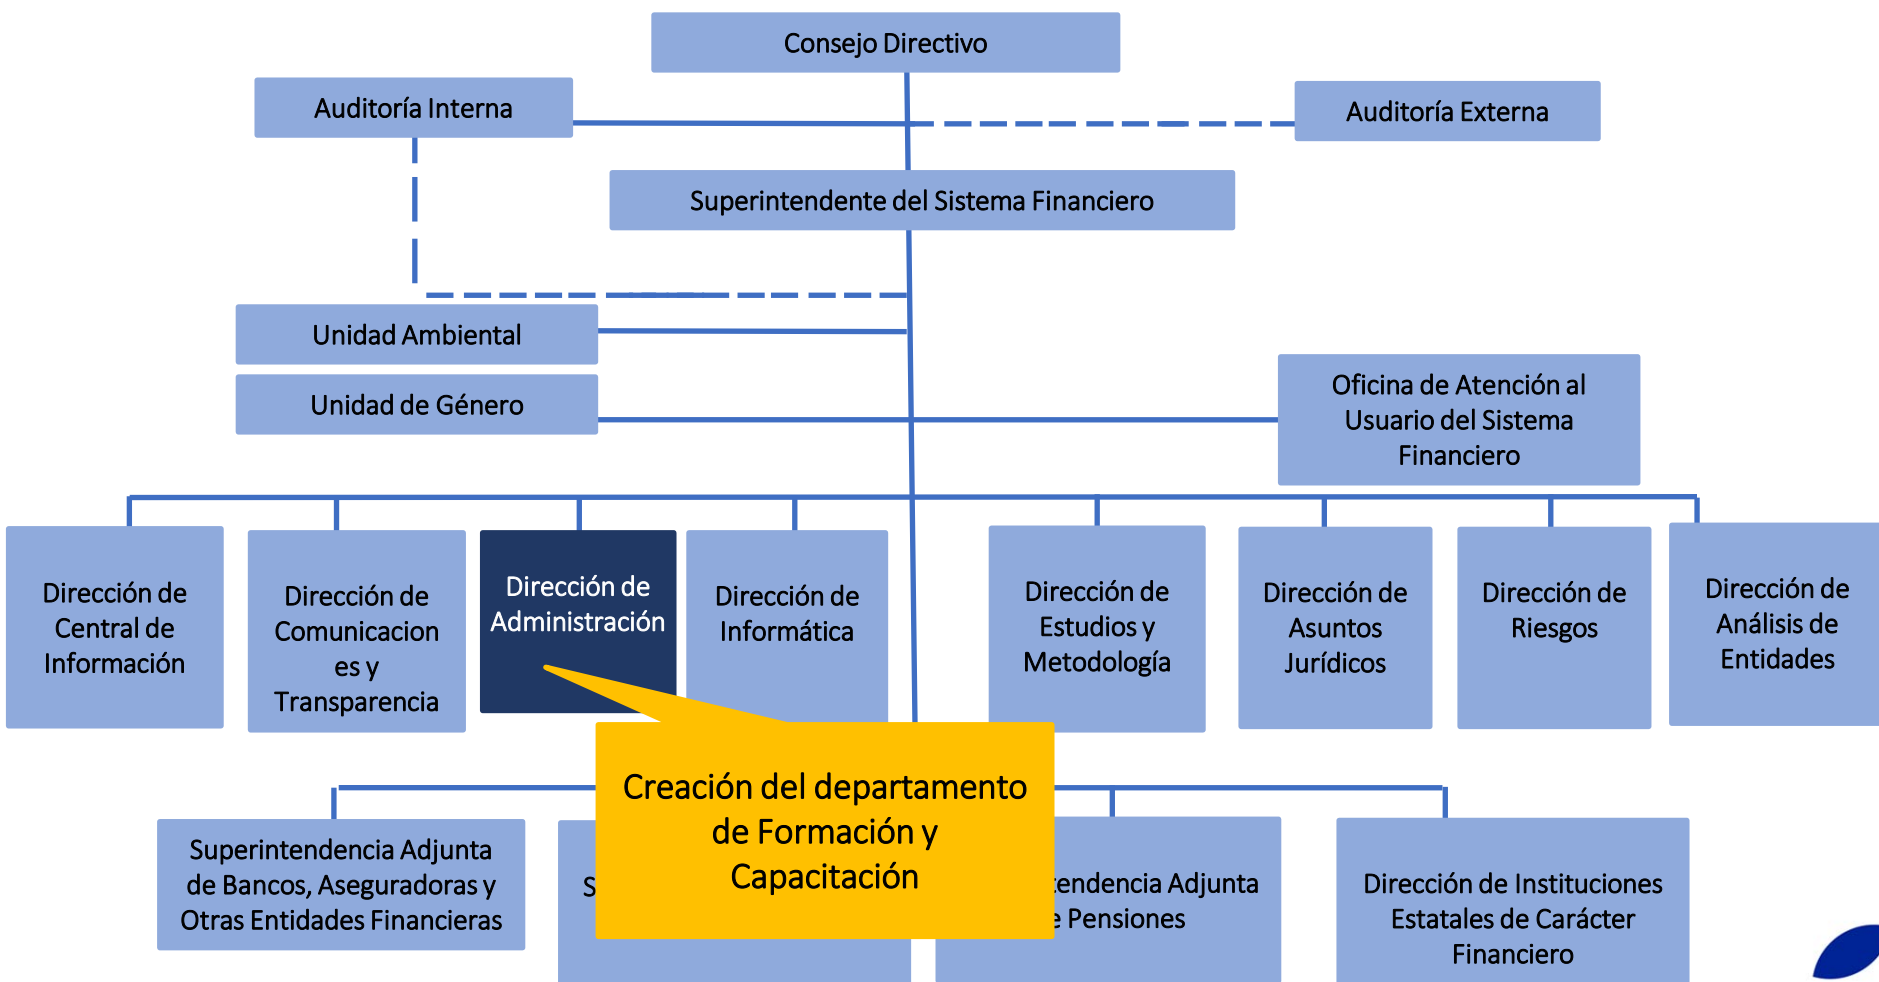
Consejo Directivo

Auditoría Interna

Auditoría Externa

Superintendente del Sistema Financiero

Unidad Ambiental

Unidad de Género

Oficina de Atención al Usuario del Sistema Financiero

Dirección de Central de Información

Dirección de Comunicaciones y Transparencia

Dirección de Administración

Dirección de Informática

Dirección de Estudios y Metodología

Dirección de Asuntos Jurídicos

Dirección de Riesgos

Dirección de Análisis de Entidades

Creación del departamento de Formación y Capacitación

Superintendencia Adjunta de Bancos, Aseguradoras y Otras Entidades Financieras

S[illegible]

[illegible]tendencia Adjunta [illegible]e Pensiones

Dirección de Instituciones Estatales de Carácter Financiero